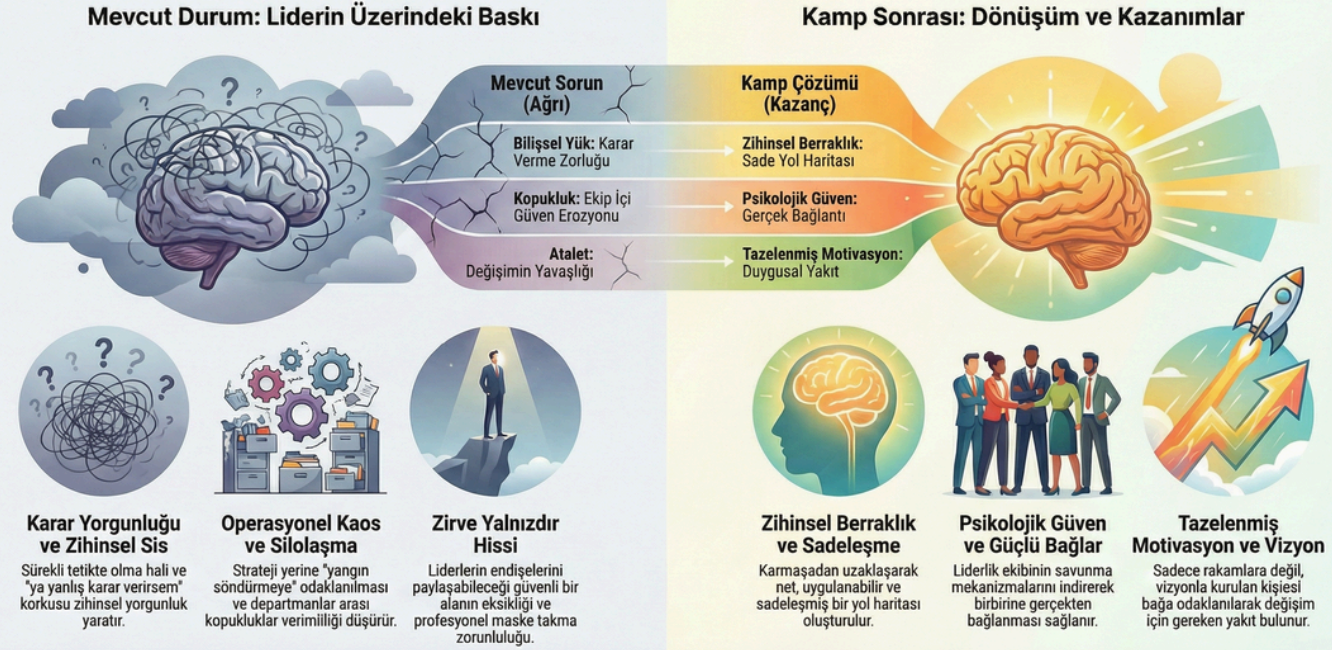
Mevcut Durum: Liderin Üzerindeki Baskı

Kamp Sonrası: Dönüşüm ve Kazanımlar

Mevcut Sorun (Ağrı)

Kamp Çözümü (Kazanç)

Bilişsel Yük: Karar Verme Zorluğu

Zihinsel Berraklık: Sade Yol Haritası

Kopukluk: Ekip İçi Güven Erozyonu

Psikolojik Güven: Gerçek Bağlantı

Atalet: Değişimin Yavaşlığı

Tazelenmiş Motivasyon: Duygusal Yakıt

Karar Yorgunluğu ve Zihinsel Sis

Sürekli tetikte olma hali ve "ya yanlış karar verirsem" korkusu zihinsel yorgunluk yaratır.

Operasyonel Kaos ve Silolaşma

Strateji yerine "yangın söndürmeye" odaklanılması ve departmanlar arası kopukluklar verimliliği düşürür.

Zirve Yalnızdır Hissi

Liderlerin endişelerini paylaşabileceği güvenli bir alanın eksikliği ve profesyonel maske takma zorunluluğu.

Zihinsel Berraklık ve Sadeleşme

Karmaşadan uzaklaşarak net, uygulanabilir ve sadeleşmiş bir yol haritası oluşturulur.

Psikolojik Güven ve Güçlü Bağlar

Liderlik ekibinin savunma mekanizmalarını indirerek birbirine gerçekten bağlanması sağlanır.

Tazelenmiş Motivasyon ve Vizyon

Sadece rakamlara değil, vizyonla kurulan kişisel bağa odaklanılarak değişim için gereken yakıt bulunur.